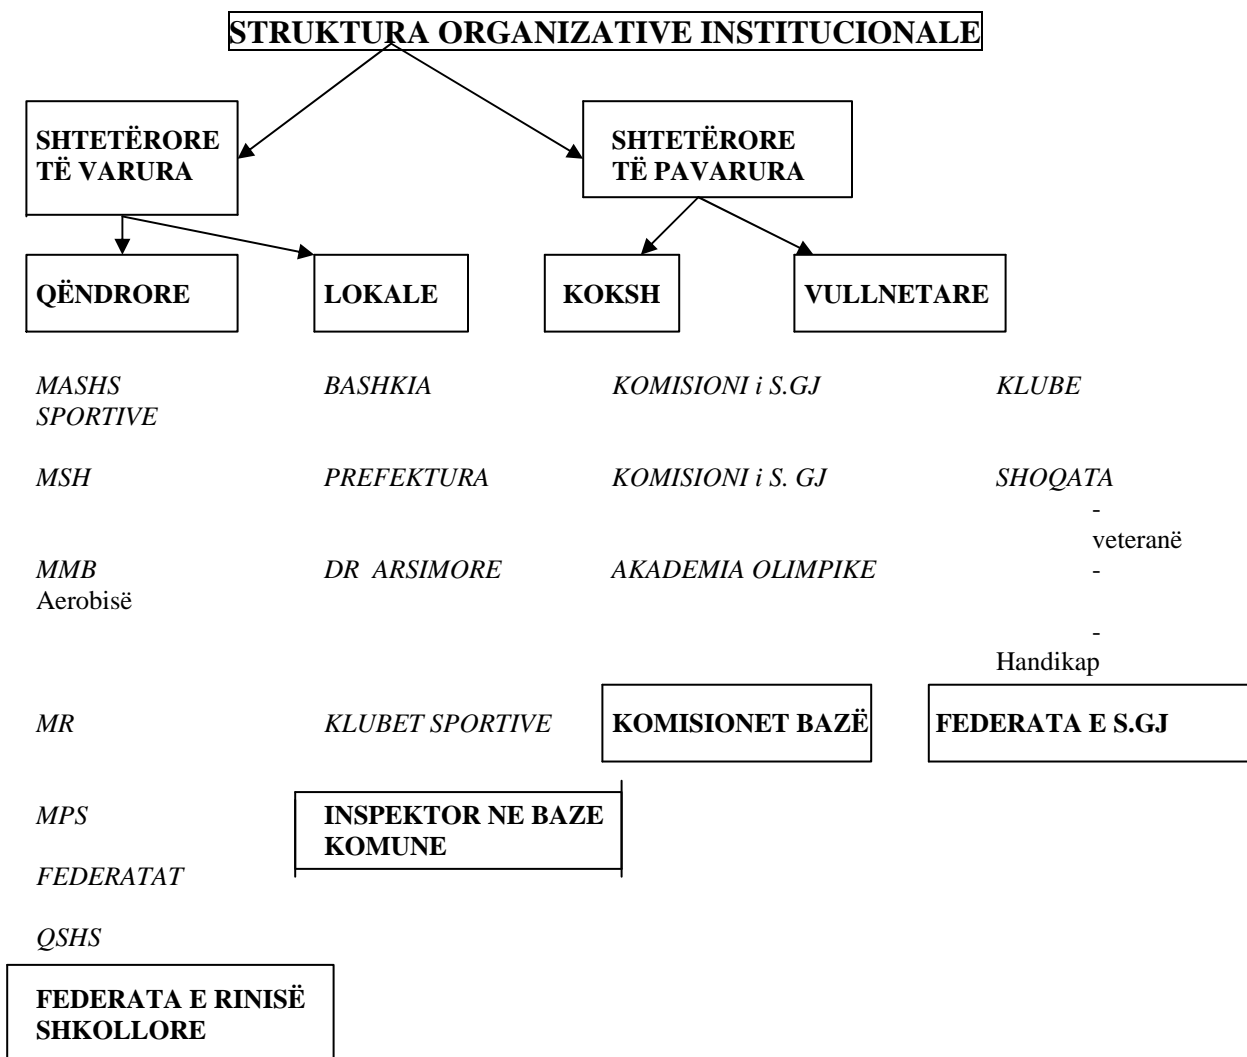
STRUKTURA ORGANIZATIVE INSTITUCIONALE

SHTETËRORE TË VARURA

SHTETËRORE TË PAVARURA

QËNDRORE

LOKALE

KOKSH

VULLNETARE

MASHS
SPORTIVE

BASHKIA

KOMISIONI i S.GJ

KLUBE

MSH

PREFEKTURA

KOMISIONI i S. GJ

SHOQATA
- veteranë
-

MMB
Aerobisë

DR ARSIMORE

AKADEMIA OLIMPIKE

- Handikap

MR

KLUBET SPORTIVE

KOMISIONET BAZË

FEDERATA E S.GJ

MPS

INSPEKTOR NE BAZE KOMUNE

FEDERATAT

QSHS

FEDERATA E RINISË SHKOLLORE